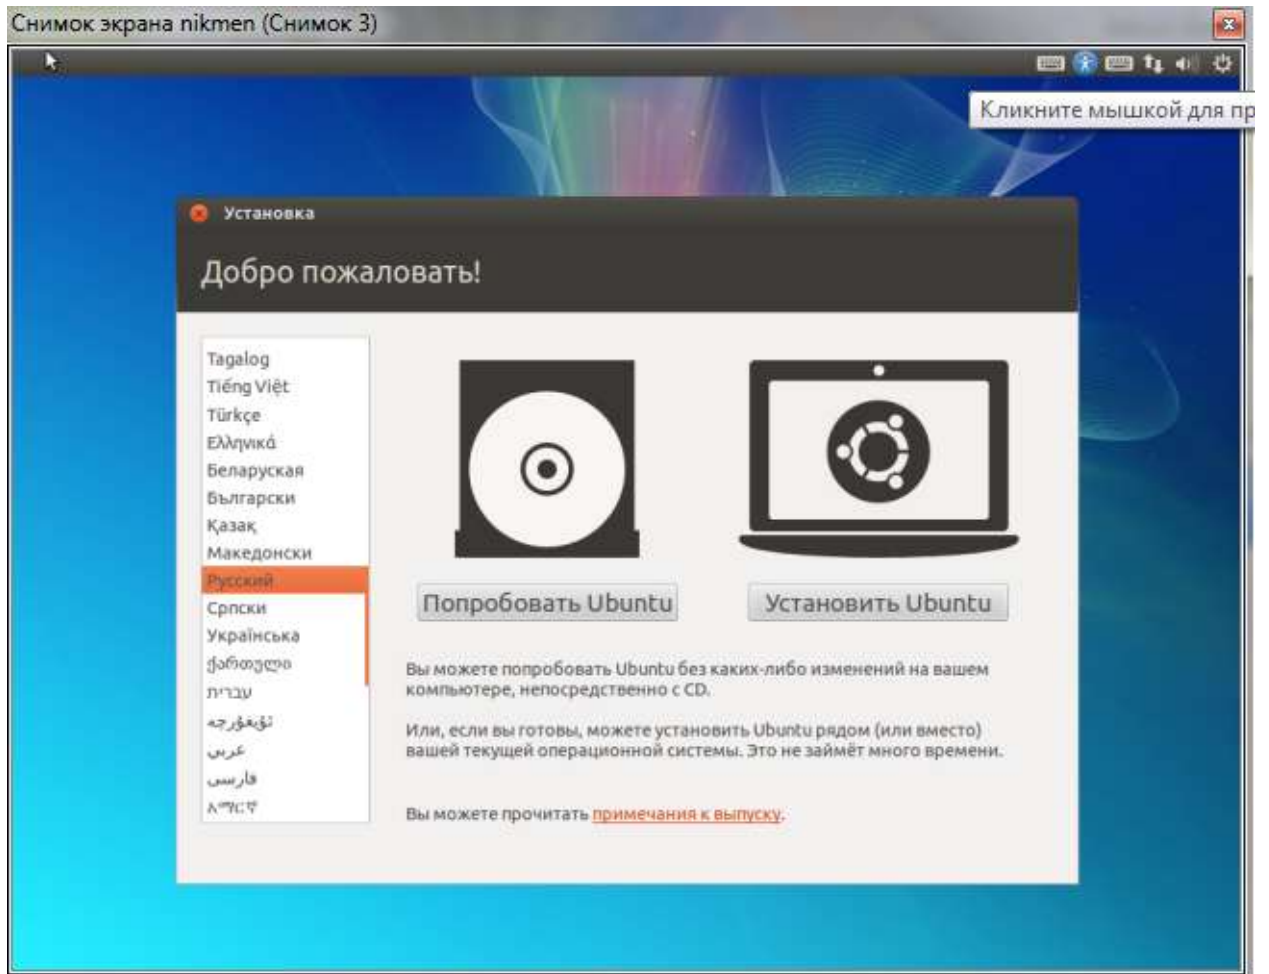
Снимок экрана nikmen (Снимок 3)

Кликните мышкой для пр

Установка

Добро пожаловать!

Tagalog
Tiếng Việt
Türkçe
Ελληνικά
Беларуская
Български
Қазақ
Македонски
Русский
Српски
Українська
ქართული
עברית
ئۇيغۇرچە
عربي
فارسی
አማርኛ

Попробовать Ubuntu

Установить Ubuntu

Вы можете попробовать Ubuntu без каких-либо изменений на вашем компьютере, непосредственно с CD.

Или, если вы готовы, можете установить Ubuntu рядом (или вместо) вашей текущей операционной системы. Это не займёт много времени.

Вы можете прочитать примечания к выпуску.